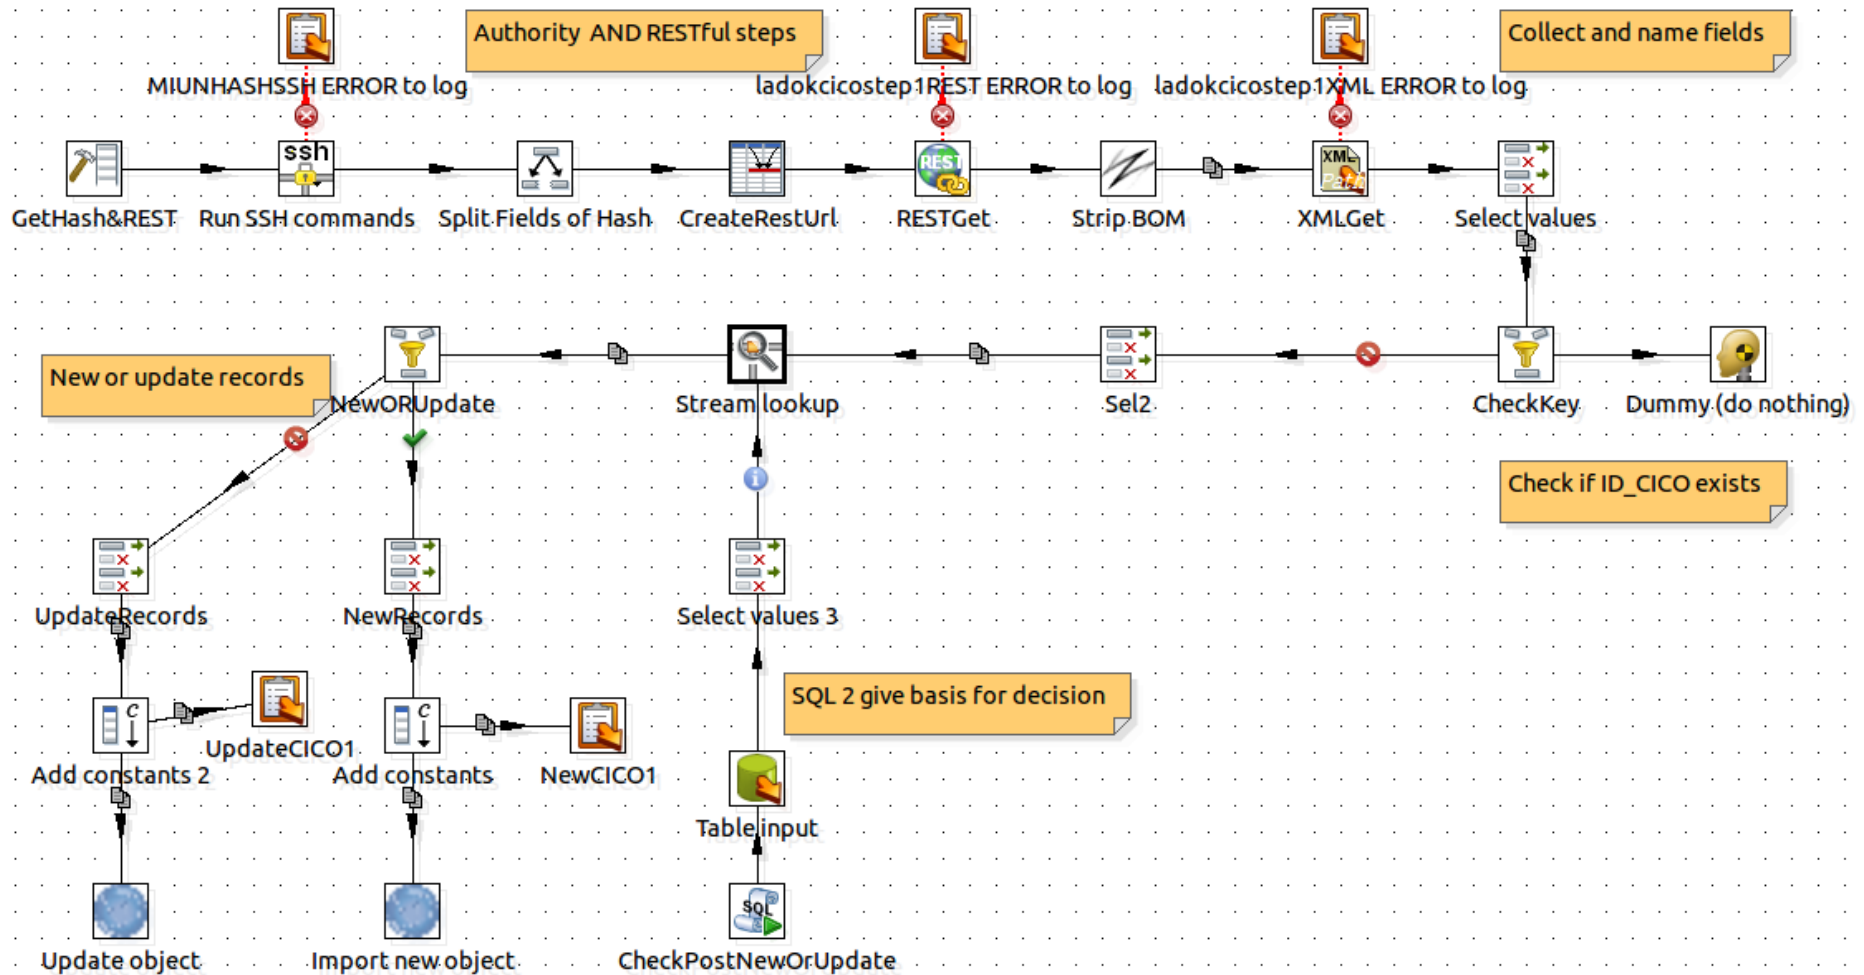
Authority AND RESTful steps

Collect and name fields

MIUNHASHSSH ERROR to log

ladokcicostep1REST ERROR to log

ladokcicostep1XML ERROR to log

ssh

GetHash&REST

Run SSH commands

Split Fields of Hash

CreateRestUrl

REST

RESTGet

Strip BOM

XML

XMLGet

Select values

New or update records

NewORUpdate

Stream lookup

Sel2

CheckKey

Dummy (do nothing)

Check if ID_CICO exists

UpdateRecords

NewRecords

Select values 3

SQL 2 give basis for decision

Add constants 2

UpdateCICO1

Add constants

NewCICO1

Table input

SQL

Update object

Import new object

CheckPostNewOrUpdate